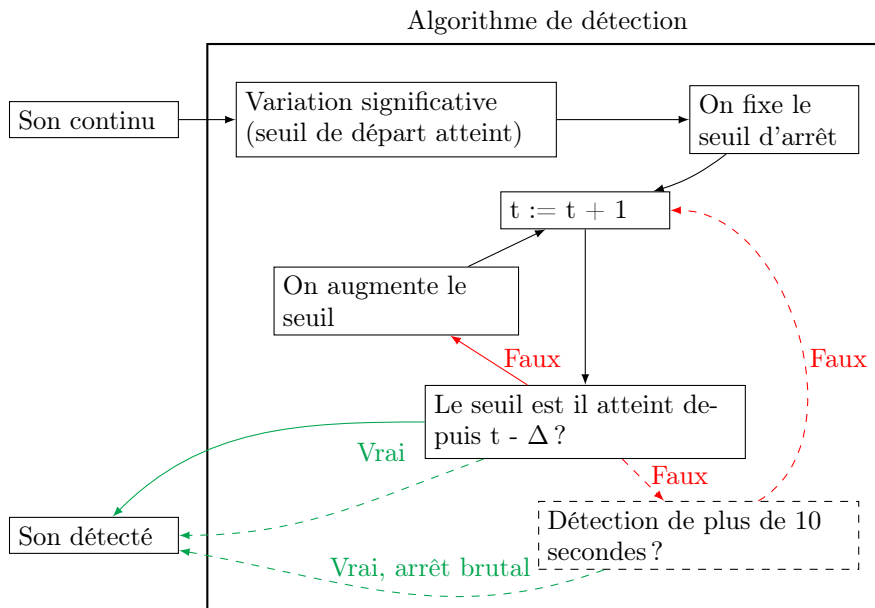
Algorithme de détection

Son continu

Variation significative (seuil de départ atteint)

On fixe le seuil d'arrêt

t := t + 1

On augmente le seuil

Faux

Faux

Le seuil est il atteint depuis t - $\Delta$ ?

Vrai

Faux

Son détecté

Détection de plus de 10 secondes ?

Vrai, arrêt brutal